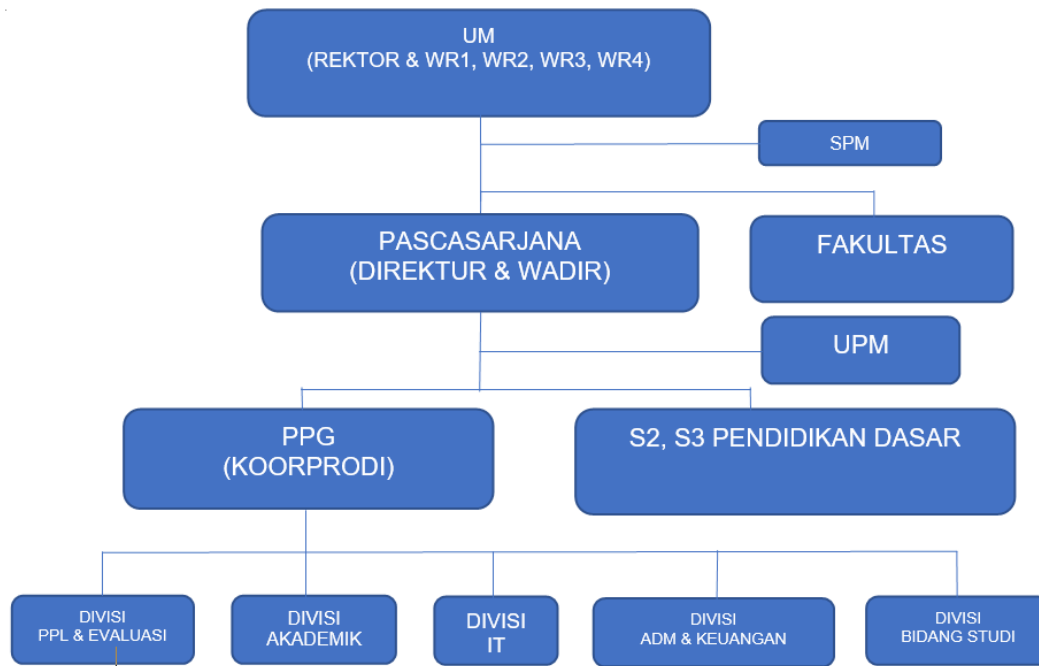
UM
(REKTOR & WR1, WR2, WR3, WR4)

SPM

PASCASARJANA
(DIREKTUR & WADIR)

FAKULTAS

UPM

PPG
(KOORPRODI)

S2, S3 PENDIDIKAN DASAR

DIVISI
PPL & EVALUASI

DIVISI
AKADEMIK

DIVISI
IT

DIVISI
ADM & KEUANGAN

DIVISI
BIDANG STUDI